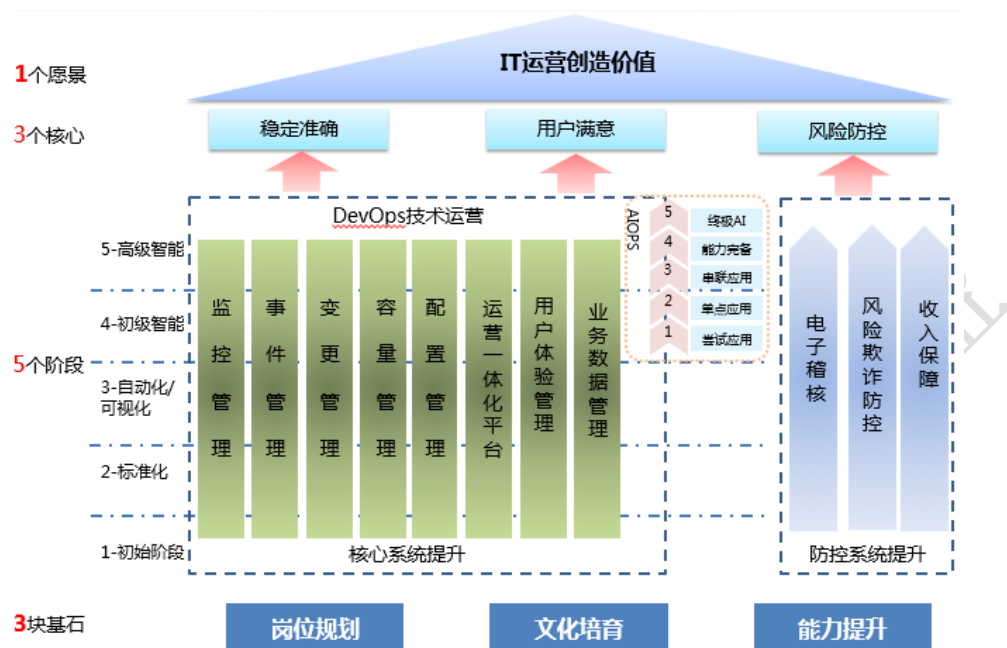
1个愿景

IT运营创造价值

3个核心

稳定准确

用户满意

风险防控

DevOps技术运营

5-高级智能

4-初级智能

5个阶段

3-自动化/可视化

2-标准化

1-初始阶段

监控管理

事件管理

变更管理

容量管理

配置管理

运营一体化平台

用户体验管理

业务数据管理

AIOPS

5 终极AI

4 能力完备

3 串联应用

2 单点应用

1 尝试应用

电子稽核

风险欺诈防控

收入保障

核心系统提升

防控系统提升

3块基石

岗位规划

文化培育

能力提升